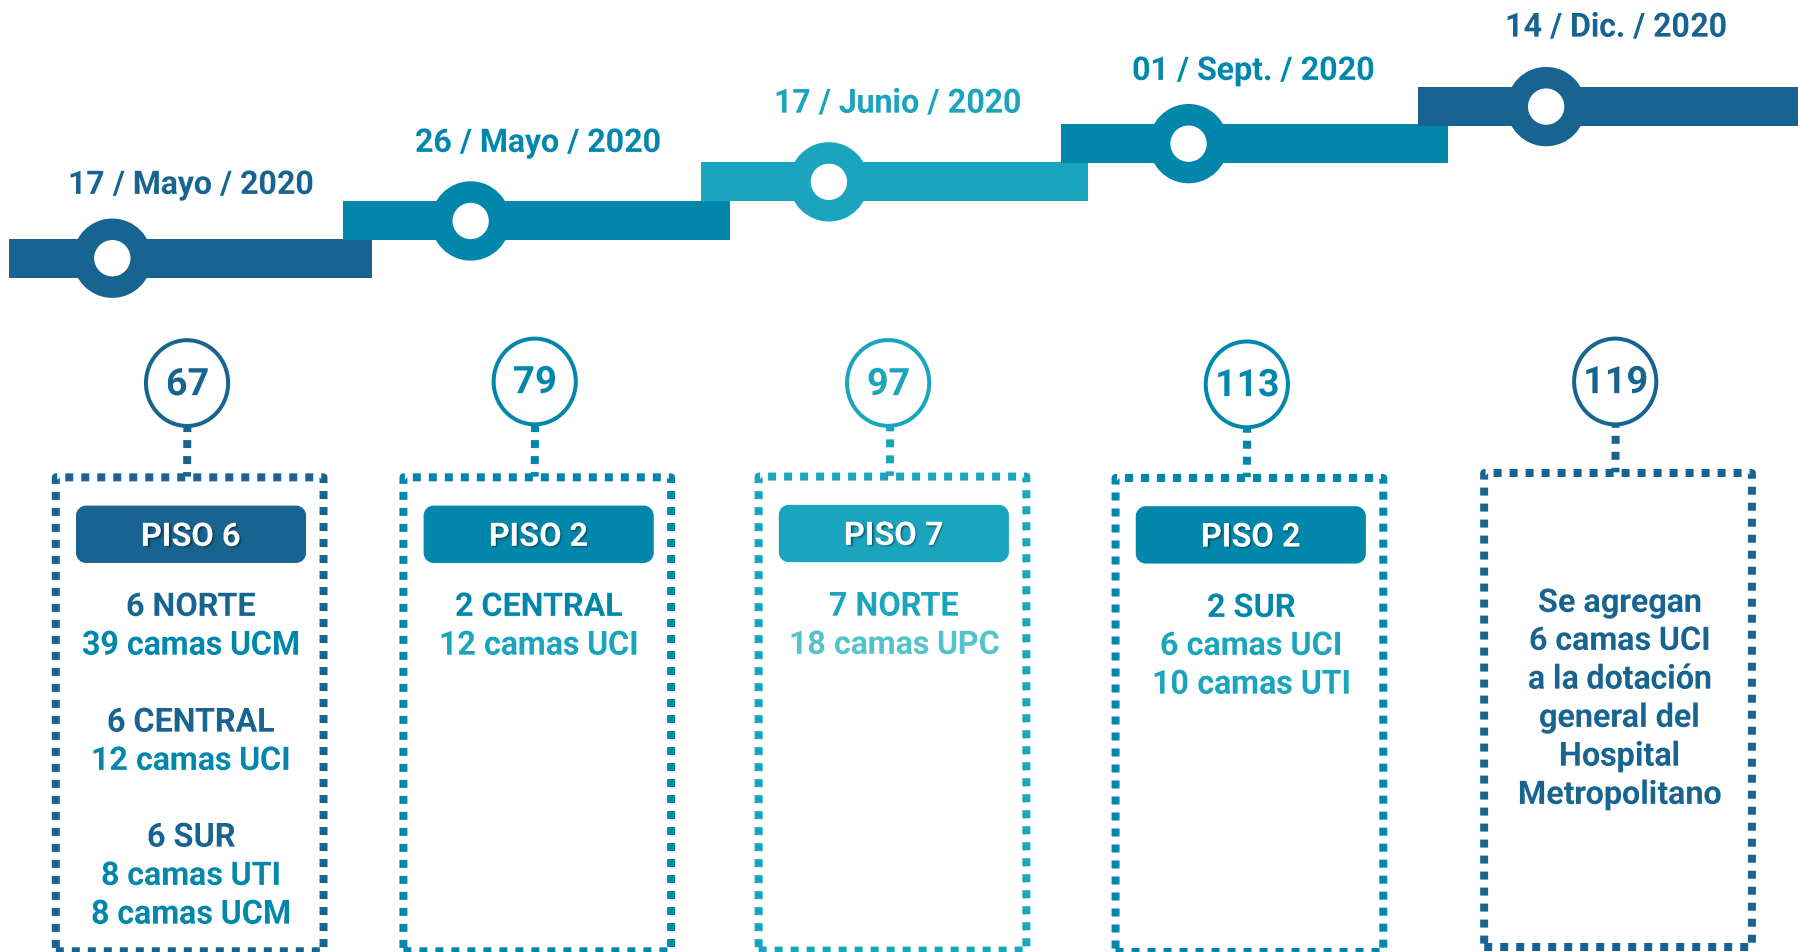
17 / Mayo / 2020

26 / Mayo / 2020

17 / Junio / 2020

01 / Sept. / 2020

14 / Dic. / 2020

67

PISO 6

6 NORTE
39 camas UCM

6 CENTRAL
12 camas UCI

6 SUR
8 camas UTI
8 camas UCM

79

PISO 2

2 CENTRAL
12 camas UCI

97

PISO 7

7 NORTE
18 camas UPC

113

PISO 2

2 SUR
6 camas UCI
10 camas UTI

119

Se agregan
6 camas UCI
a la dotación
general del
Hospital
Metropolitano